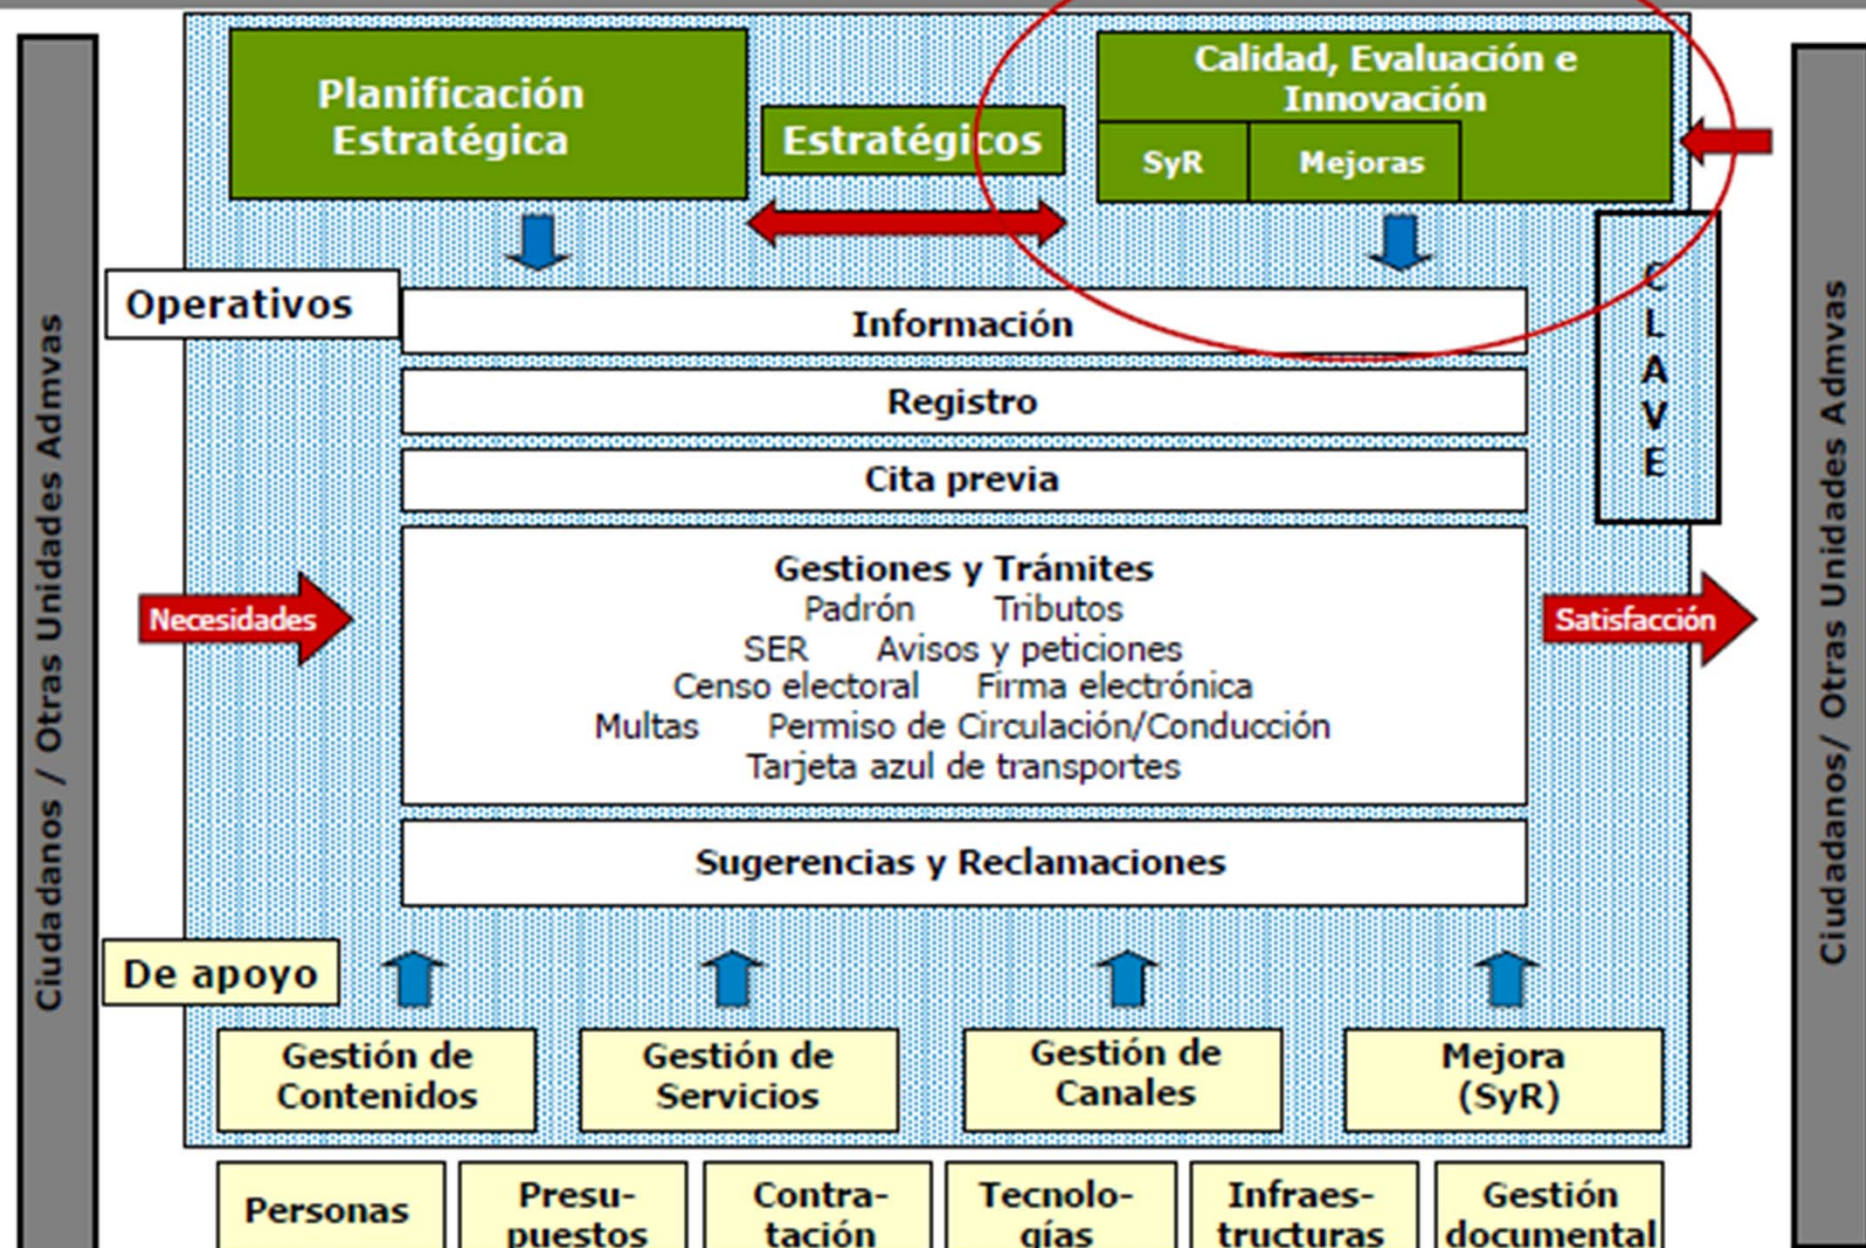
Ciudadanos / Otras Unidades Admvas

Planificación Estratégica

Estratégicos

Calidad, Evaluación e Innovación

SyR

Mejoras

CLAVE

Operativos

Información

Registro

Cita previa

Necesidades

Gestiones y Trámites
Padrón Tributos
SER Avisos y peticiones
Censo electoral Firma electrónica
Multas Permiso de Circulación/Conducción
Tarjeta azul de transportes

Satisfacción

Sugerencias y Reclamaciones

De apoyo

Gestión de Contenidos

Gestión de Servicios

Gestión de Canales

Mejora (SyR)

Personas

Presupuestos

Contratación

Tecnologías

Infraestructuras

Gestión documental

Ciudadanos/ Otras Unidades Admvas